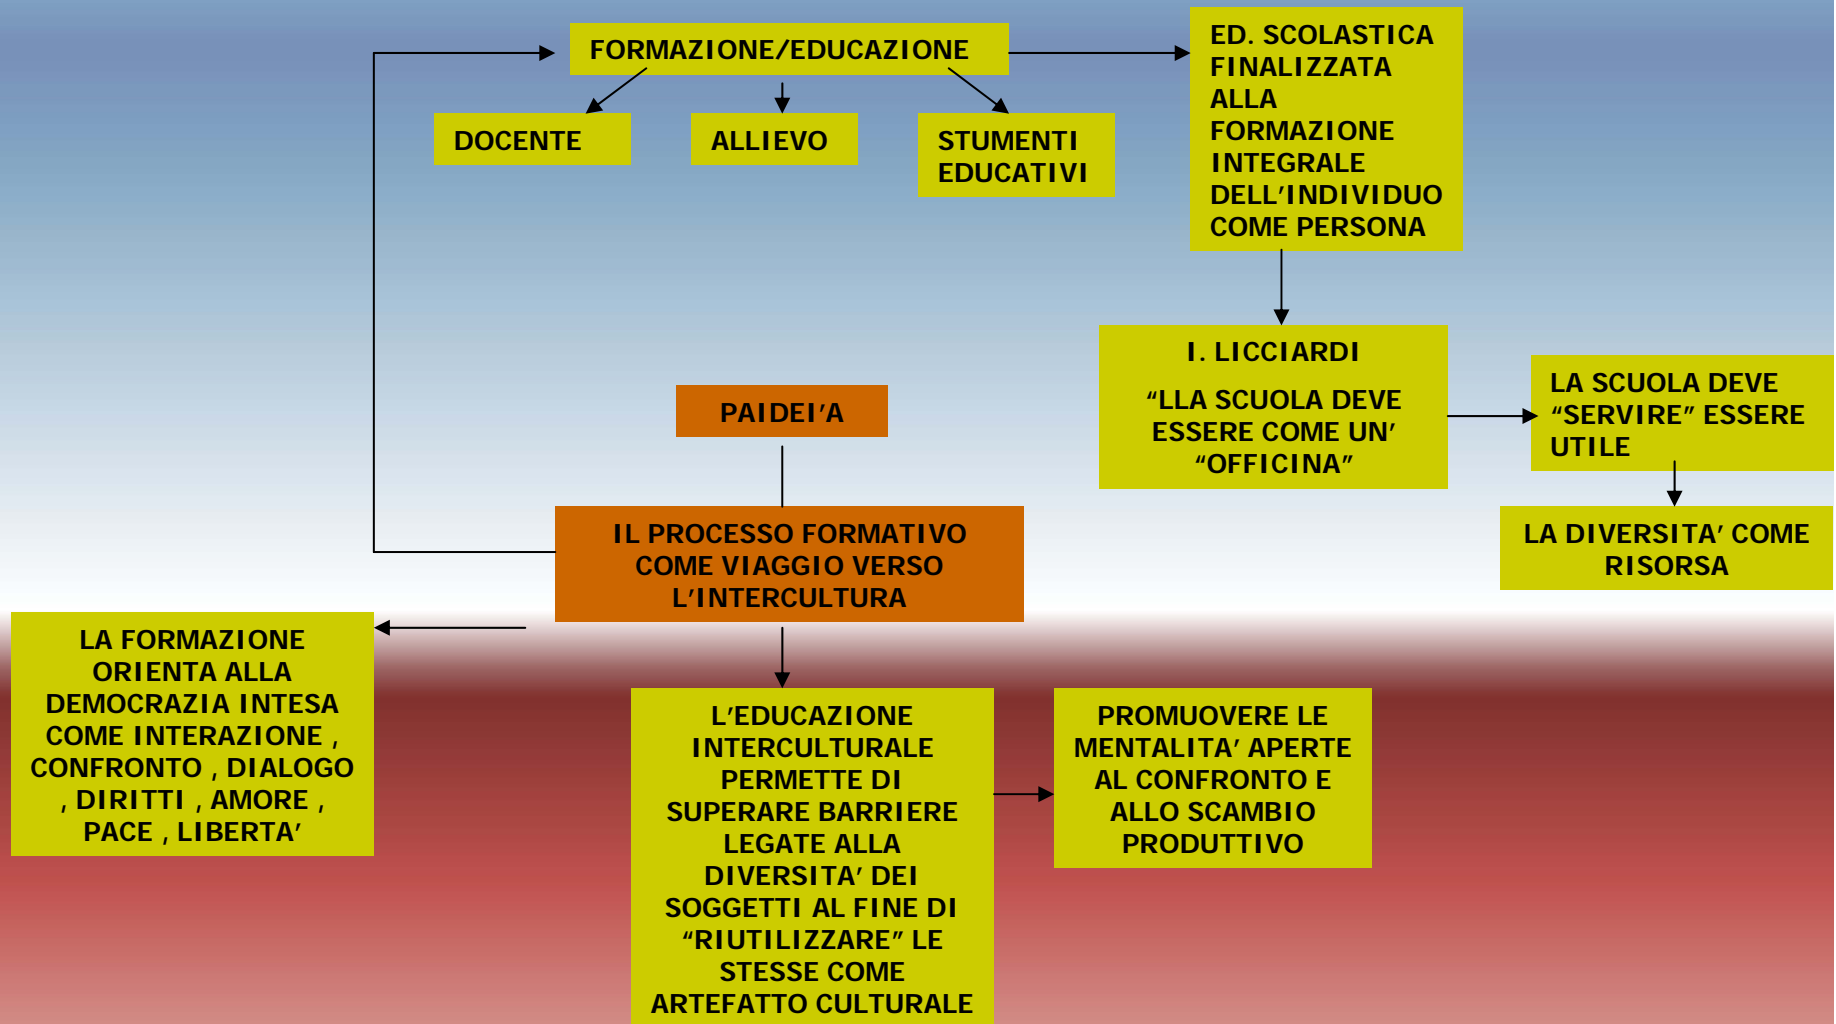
FORMAZIONE/EDUCAZIONE

DOCENTE

ALLIEVO

STUMENTI EDUCATIVI

ED. SCOLASTICA FINALIZZATA ALLA FORMAZIONE INTEGRALE DELL'INDIVIDUO COME PERSONA

I. LICCIARDI

"LLA SCUOLA DEVE ESSERE COME UN' "OFFICINA"

LA SCUOLA DEVE "SERVIRE" ESSERE UTILE

LA DIVERSITA' COME RISORSA

PAIDEI'A

IL PROCESSO FORMATIVO COME VIAGGIO VERSO L'INTERCULTURA

LA FORMAZIONE ORIENTA ALLA DEMOCRAZIA INTESA COME INTERAZIONE , CONFRONTO , DIALOGO , DIRITTI , AMORE , PACE , LIBERTA'

L'EDUCAZIONE INTERCULTURALE PERMETTE DI SUPERARE BARRIERE LEGATE ALLA DIVERSITA' DEI SOGGETTI AL FINE DI "RIUTILIZZARE" LE STESSE COME ARTEFATTO CULTURALE

PROMUOVERE LE MENTALITA' APERTE AL CONFRONTO E ALLO SCAMBIO PRODUTTIVO